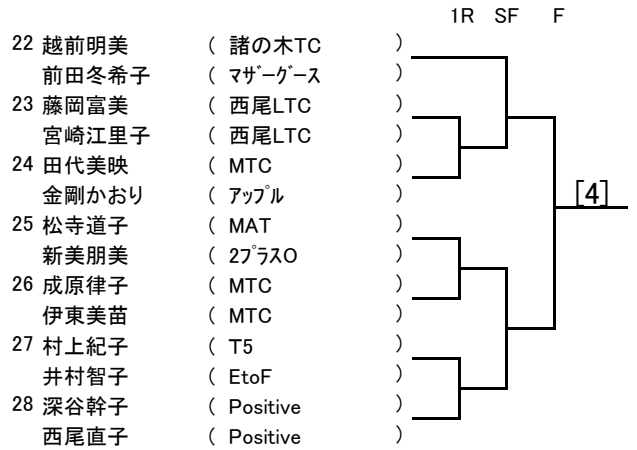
1R SF F

22 越前明美 ( 諸の木TC )
前田冬希子 ( ﾏｻﾞｰｸﾞｰｽ )
23 藤岡富美 ( 西尾LTC )
宮崎江里子 ( 西尾LTC )
24 田代美映 ( MTC )
金剛かおり ( ｱｯﾌﾟﾙ )
25 松寺道子 ( MAT )
新美朋美 ( 2ﾌﾟﾗｽO )
26 成原律子 ( MTC )
伊東美苗 ( MTC )
27 村上紀子 ( T5 )
井村智子 ( EtoF )
28 深谷幹子 ( Positive )
西尾直子 ( Positive )

[4]